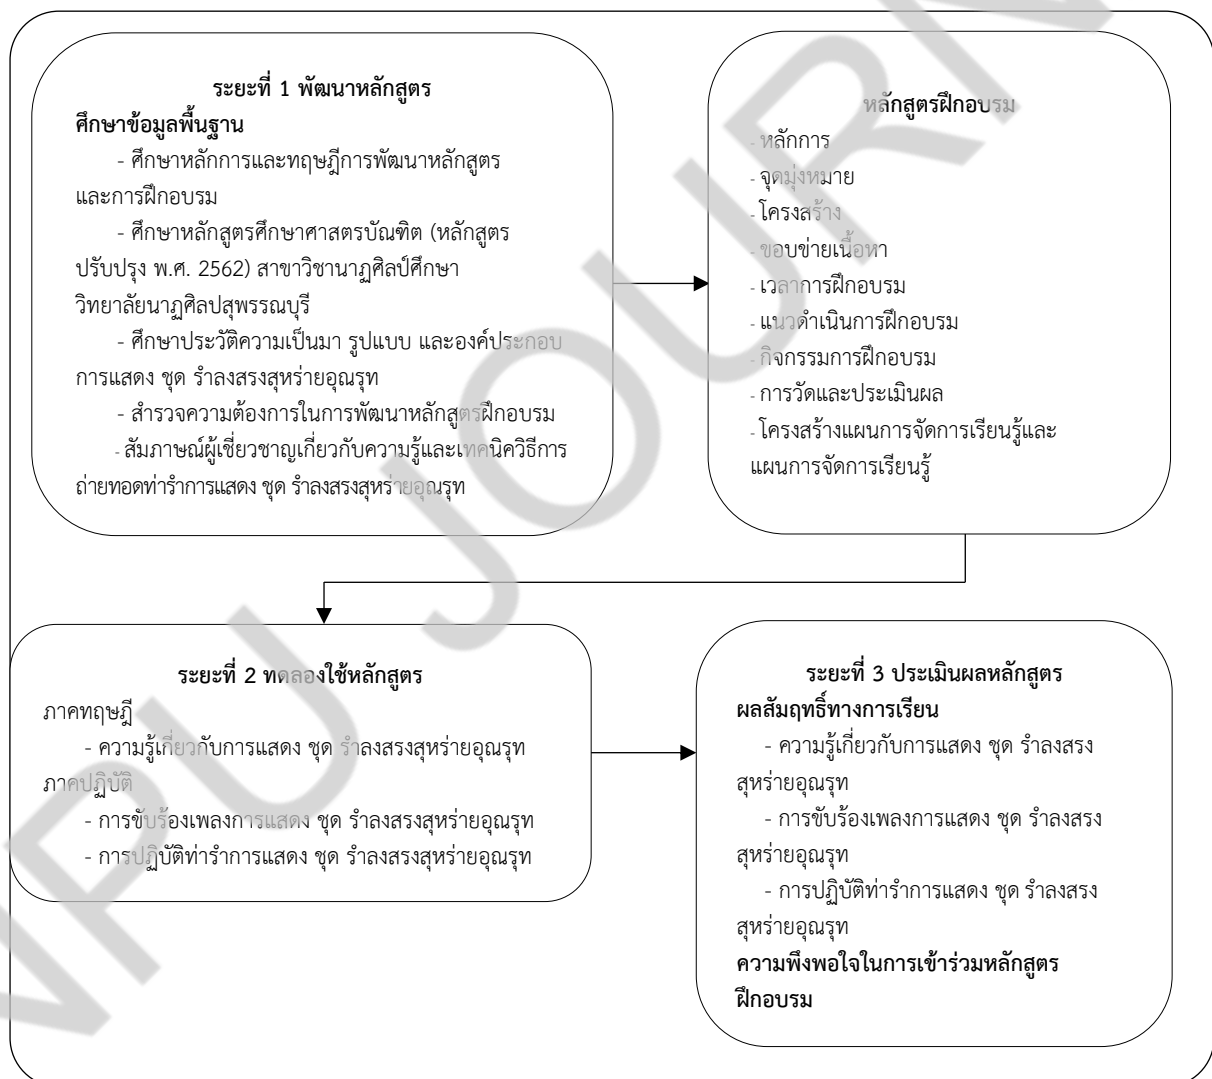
ระยะที่ 1 พัฒนาหลักสูตร
ศึกษาข้อมูลพื้นฐาน
- ศึกษาหลักการและทฤษฎีการพัฒนาหลักสูตรและการฝึกอบรม
- ศึกษาหลักสูตรศึกษาศาสตรบัณฑิต (หลักสูตรปรับปรุง พ.ศ. 2562) สาขาวิชานาฏศิลป์ศึกษา วิทยาลัยนาฏศิลปสุพรรณบุรี
- ศึกษาประวัติความเป็นมา รูปแบบ และองค์ประกอบการแสดง ชุด รำลงสรงสุหร่ายอุณรุท
- สำรวจความต้องการในการพัฒนาหลักสูตรฝึกอบรม
- สัมภาษณ์ผู้เชี่ยวชาญเกี่ยวกับความรู้และเทคนิควิธีการถ่ายทอดท่ารำการแสดง ชุด รำลงสรงสุหร่ายอุณรุท

หลักสูตรฝึกอบรม
- หลักการ
- จุดมุ่งหมาย
- โครงสร้าง
- ขอบข่ายเนื้อหา
- เวลาการฝึกอบรม
- แนวดำเนินการฝึกอบรม
- กิจกรรมการฝึกอบรม
- การวัดและประเมินผล
- โครงสร้างแผนการจัดการเรียนรู้และแผนการจัดการเรียนรู้

ระยะที่ 2 ทดลองใช้หลักสูตร
ภาคทฤษฎี
- ความรู้เกี่ยวกับการแสดง ชุด รำลงสรงสุหร่ายอุณรุท
ภาคปฏิบัติ
- การขับร้องเพลงการแสดง ชุด รำลงสรงสุหร่ายอุณรุท
- การปฏิบัติท่ารำการแสดง ชุด รำลงสรงสุหร่ายอุณรุท

ระยะที่ 3 ประเมินผลหลักสูตร
ผลสัมฤทธิ์ทางการเรียน
- ความรู้เกี่ยวกับการแสดง ชุด รำลงสรงสุหร่ายอุณรุท
- การขับร้องเพลงการแสดง ชุด รำลงสรงสุหร่ายอุณรุท
- การปฏิบัติท่ารำการแสดง ชุด รำลงสรงสุหร่ายอุณรุท
ความพึงพอใจในการเข้าร่วมหลักสูตรฝึกอบรม